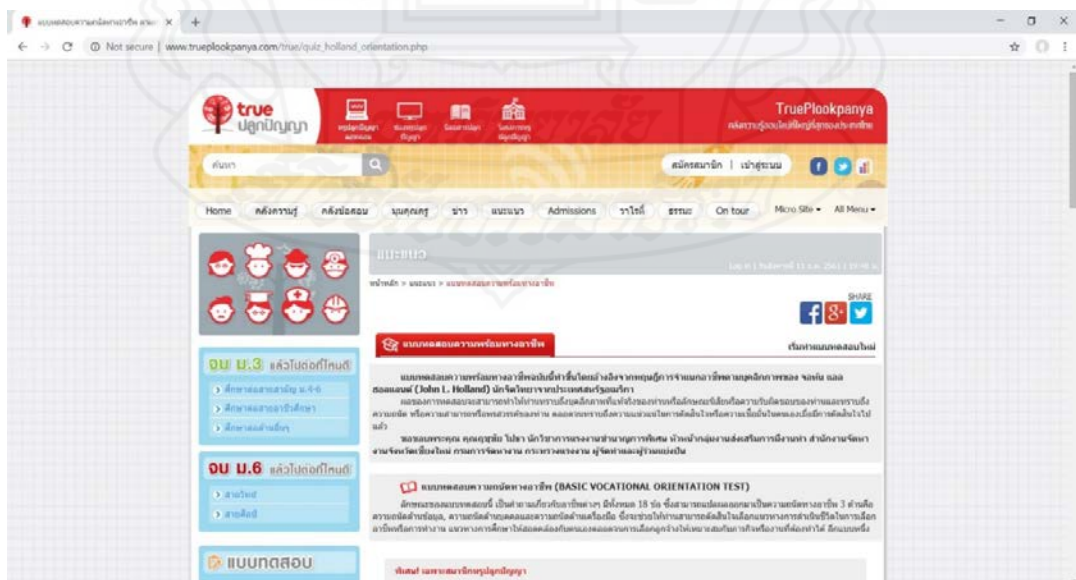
แบบทดสอบความถนัดทางอาชีพ ✕ +

Not secure | www.trueplookpanya.com/true/quiz_holland_orientation.php

true ปลูกปัญญา

TruePlookpanya

ค้นหา

สมัครสมาชิก | เข้าสู่ระบบ

Home คลังความรู้ คลังข้อสอบ มุมคุณครู ข่าว แนะแนว Admissions วาไรตี้ ธรรมะ On tour Micro Site ▾ All Menu ▾

แนะแนว

หน้าหลัก > แนะแนว > แบบทดสอบความพร้อมทางอาชีพ

SHARE

แบบทดสอบความพร้อมทางอาชีพ

เริ่มทำแบบทดสอบใหม่

แบบทดสอบความพร้อมทางอาชีพฉบับนี้ทำขึ้นโดยอ้างอิงจากทฤษฎีการจำแนกอาชีพตามบุคลิกภาพของ จอห์น แอล ฮอลแลนด์ (John L. Holland) นักจิตวิทยาจากประเทศสหรัฐอเมริกา

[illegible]

ขอขอบพระคุณ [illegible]

ม.3 แล้วไปต่อที่ไหนดี

ม.6 แล้วไปต่อที่ไหนดี

แบบทดสอบความถนัดทางอาชีพ (BASIC VOCATIONAL ORIENTATION TEST)

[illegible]

แบบทดสอบ